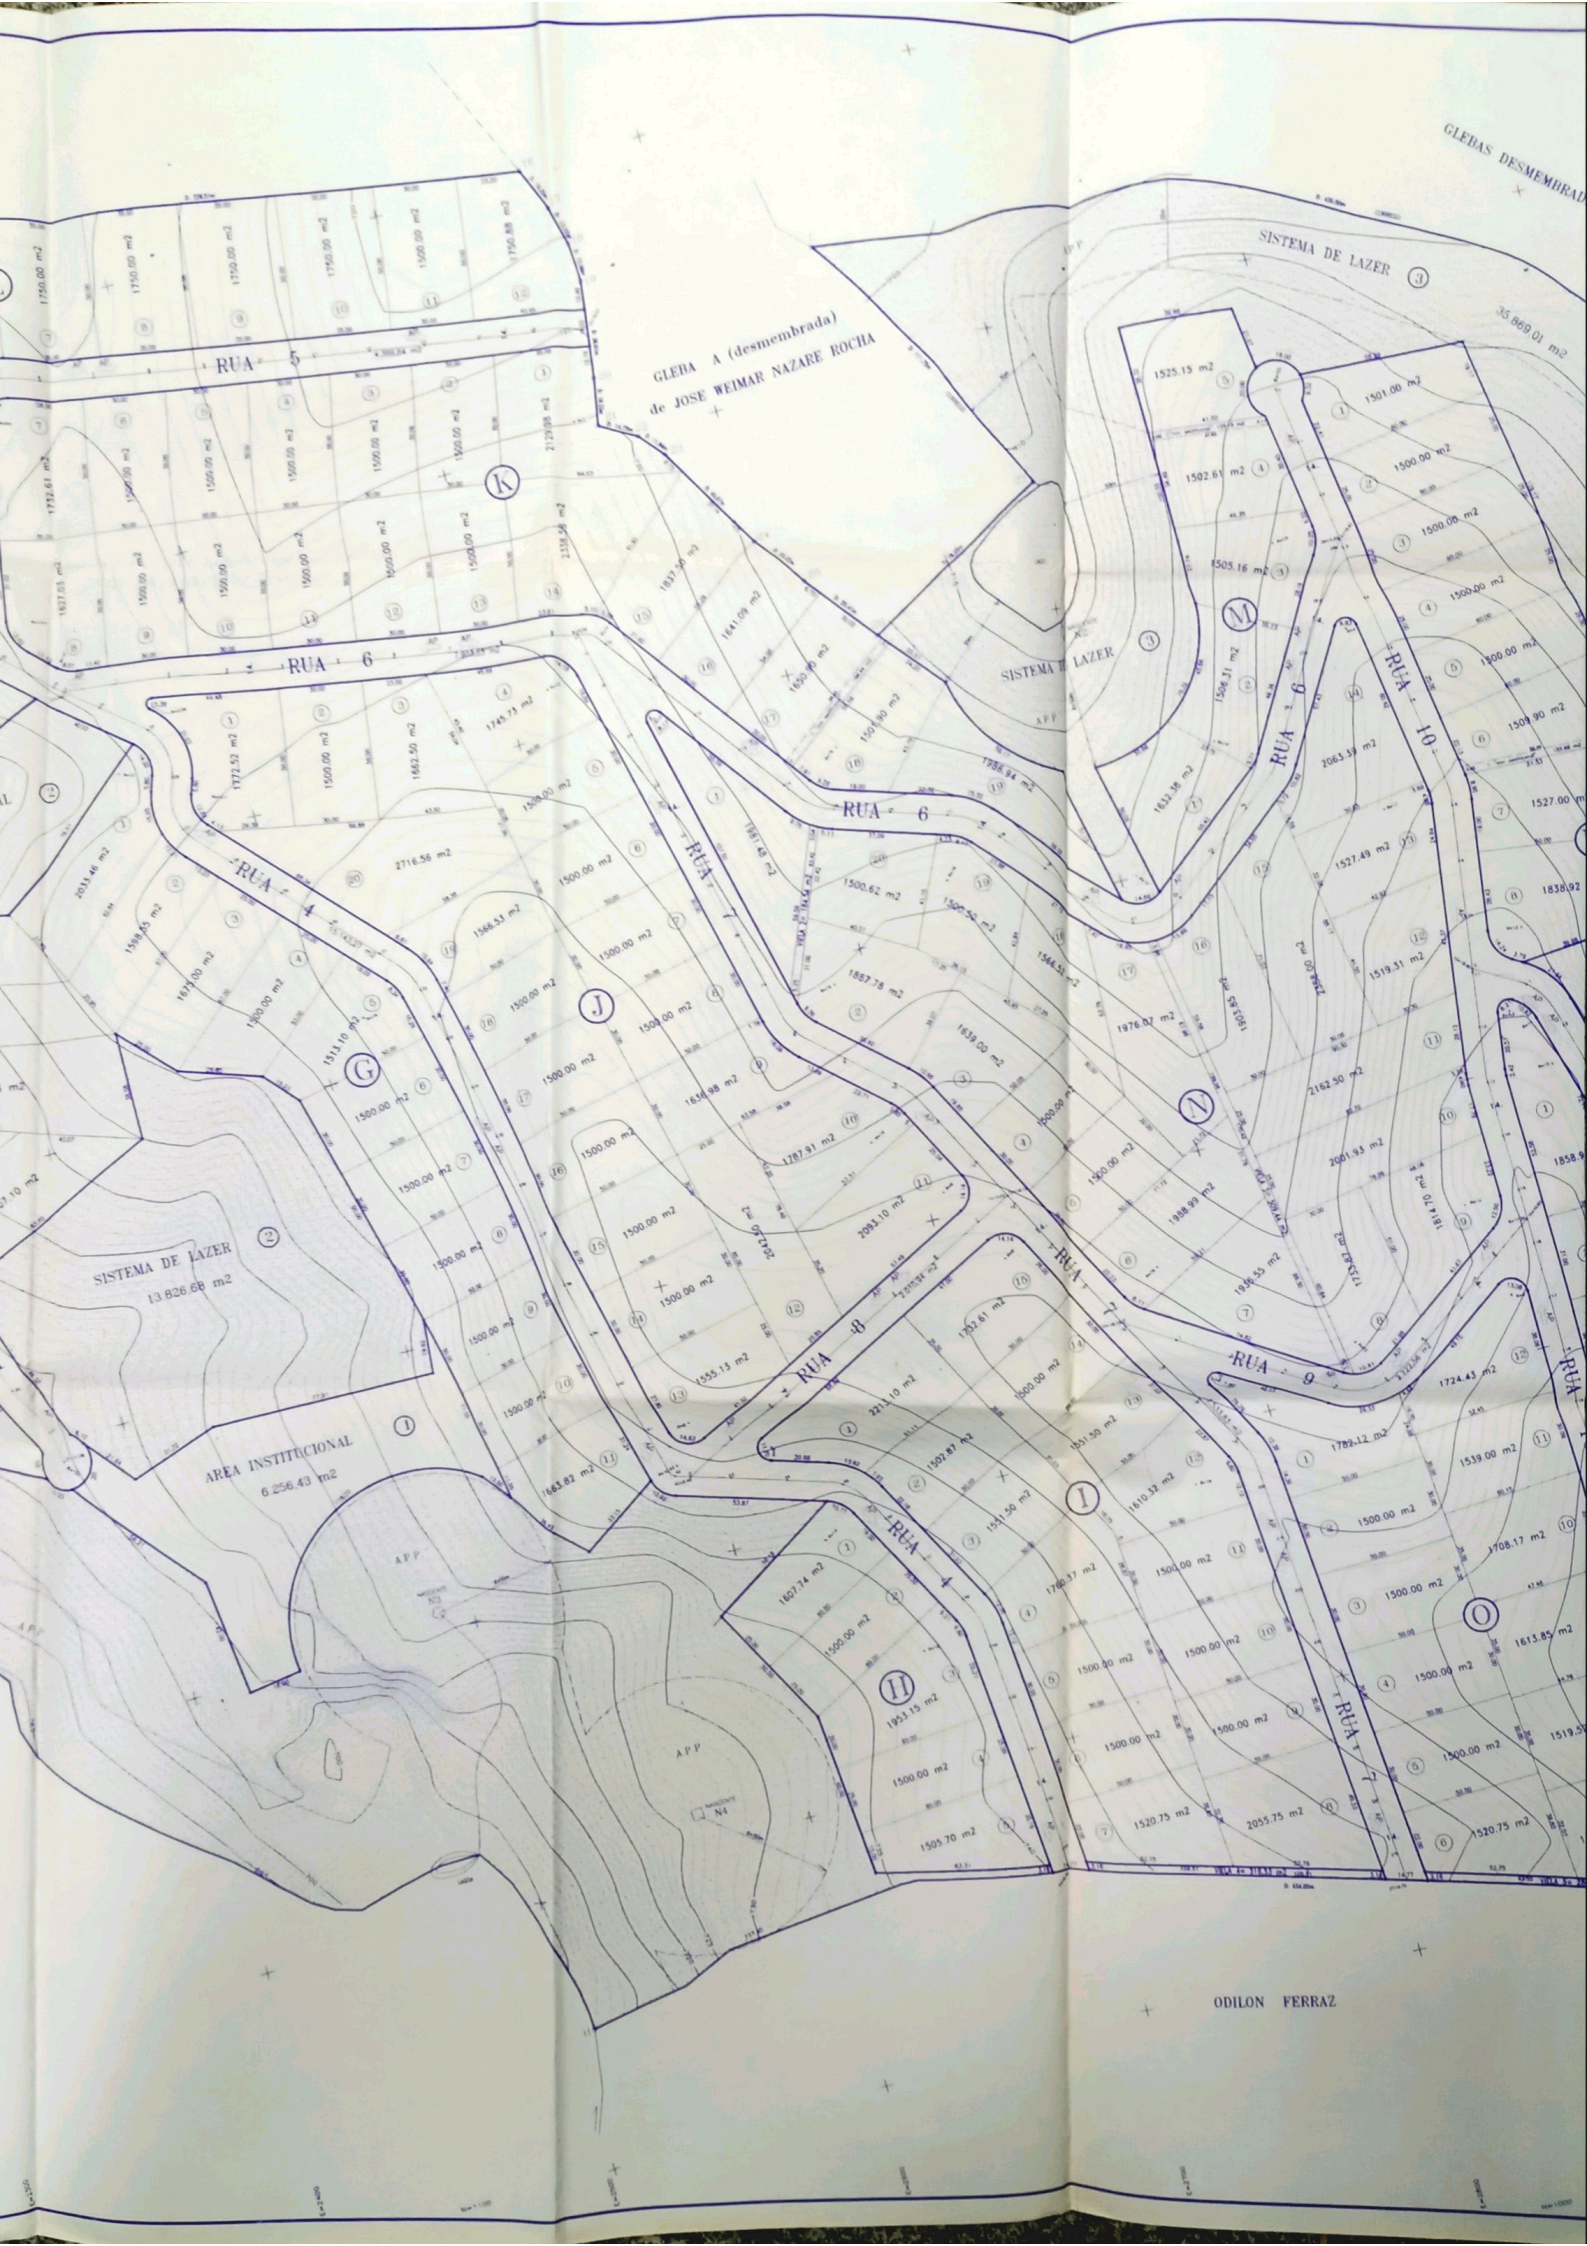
GLEBAS DESMEMBRAD

SISTEMA DE LAZER 3

35.869,01 m2

1750.00 m2
1750.00 m2
1750.00 m2
1750.00 m2
1500.00 m2
1750.88 m2

RUA 5

GLEBA A (desmembrada)
de JOSE WEIMAR NAZARE ROCHA

K

1752.61 m2
1500.00 m2
1500.00 m2
1500.00 m2
1500.00 m2
1500.00 m2
2129.99 m2
1617.03 m2
1500.00 m2
1500.00 m2
1500.00 m2
1500.00 m2
1500.00 m2
2338.56 m2

1525.15 m2
1501.00 m2
1502.61 m2
1500.00 m2
1500.06 m2
1505.16 m2
1500.00 m2

M

RUA 6

SISTEMA DE LAZER 3

APP

RUA 10

1500.00 m2
1509.90 m2
1527.00 m2
1838.92

1837.59 m2
1641.09 m2
1650.00 m2
1501.90 m2
1986.94 m2

1772.52 m2
1500.00 m2
1682.50 m2
1745.73 m2

RUA 6

2063.39 m2
1632.38 m2
1506.31 m2

RUA 6

RUA 4

2716.56 m2

RUA 7

1500.00 m2
1500.00 m2
1500.62 m2
1500.50 m2
1566.52 m2
1527.49 m2
1519.31 m2

2033.46 m2
1598.65 m2
1675.00 m2
1500.00 m2

1566.51 m2
1500.00 m2
1887.78 m2
1976.07 m2

J

1500.00 m2
1639.00 m2

G

1513.10 m2
1500.00 m2
1636.98 m2
1500.00 m2
2162.50 m2

N

1500.00 m2
1500.00 m2
1787.81 m2
1500.00 m2
2001.93 m2
1858.9

SISTEMA DE LAZER 2
13.826.66 m2

1500.00 m2
2053.10 m2
1938.99 m2

1500.00 m2
1500.00 m2
1500.00 m2

RUA 8

1553.61 m2
1936.53 m2

RUA 7

RUA 9

1724.43 m2

AREA INSTITUCIONAL 1
6.256,43 m2

1555.13 m2
1663.82 m2

1500.00 m2
1553.50 m2
1782.12 m2
1539.00 m2

1502.87 m2
1551.50 m2
1610.38 m2

I

1500.00 m2
1708.17 m2

APP

RUA 4

1607.74 m2
1500.00 m2
1780.57 m2
1500.00 m2
1500.00 m2
1613.85 m2

O

H

1953.15 m2
1500.00 m2
1500.00 m2
1500.00 m2
1500.00 m2
1519.5

RUA 7

APP

1500.00 m2
1505.70 m2
1520.75 m2
2055.75 m2
1520.75 m2

ODILON FERRAZ